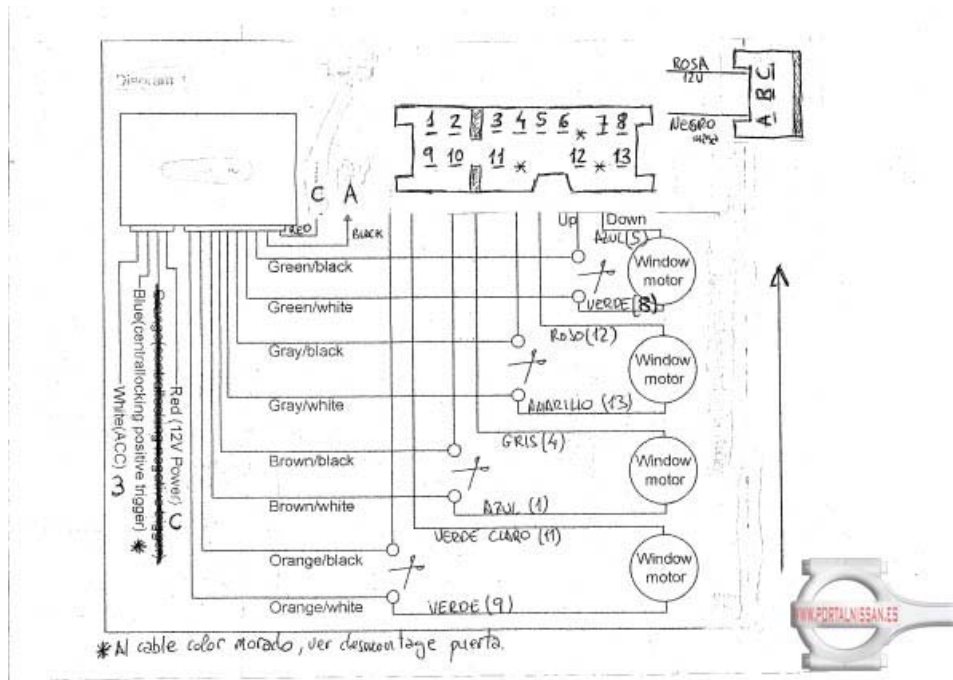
Diagram 1

ROSA 12V

NEGRO

C
B
A

1 2 3 4 5 6 * 7 8
9 10 11 * 12 * 13

C A

NEGRO BLACK

Up Down

AZUL (5)

Green/black

Window motor

Green/white

VERDE (8)

ROJO (12)

Gray/black

Window motor

Gray/white

AMARILLO (13)

GRIS (4)

Brown/black

Window motor

Brown/white

AZUL (1)

VERDE CLARO (11)

Orange/black

Window motor

Orange/white

VERDE (9)

White(ACC)
3

Blue(centrallocking positive trigger)
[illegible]
*

Red (12V Power)
C

*Al cable color morado, ver desmontage puerta.

WWW.PORTALNISSAN.ES